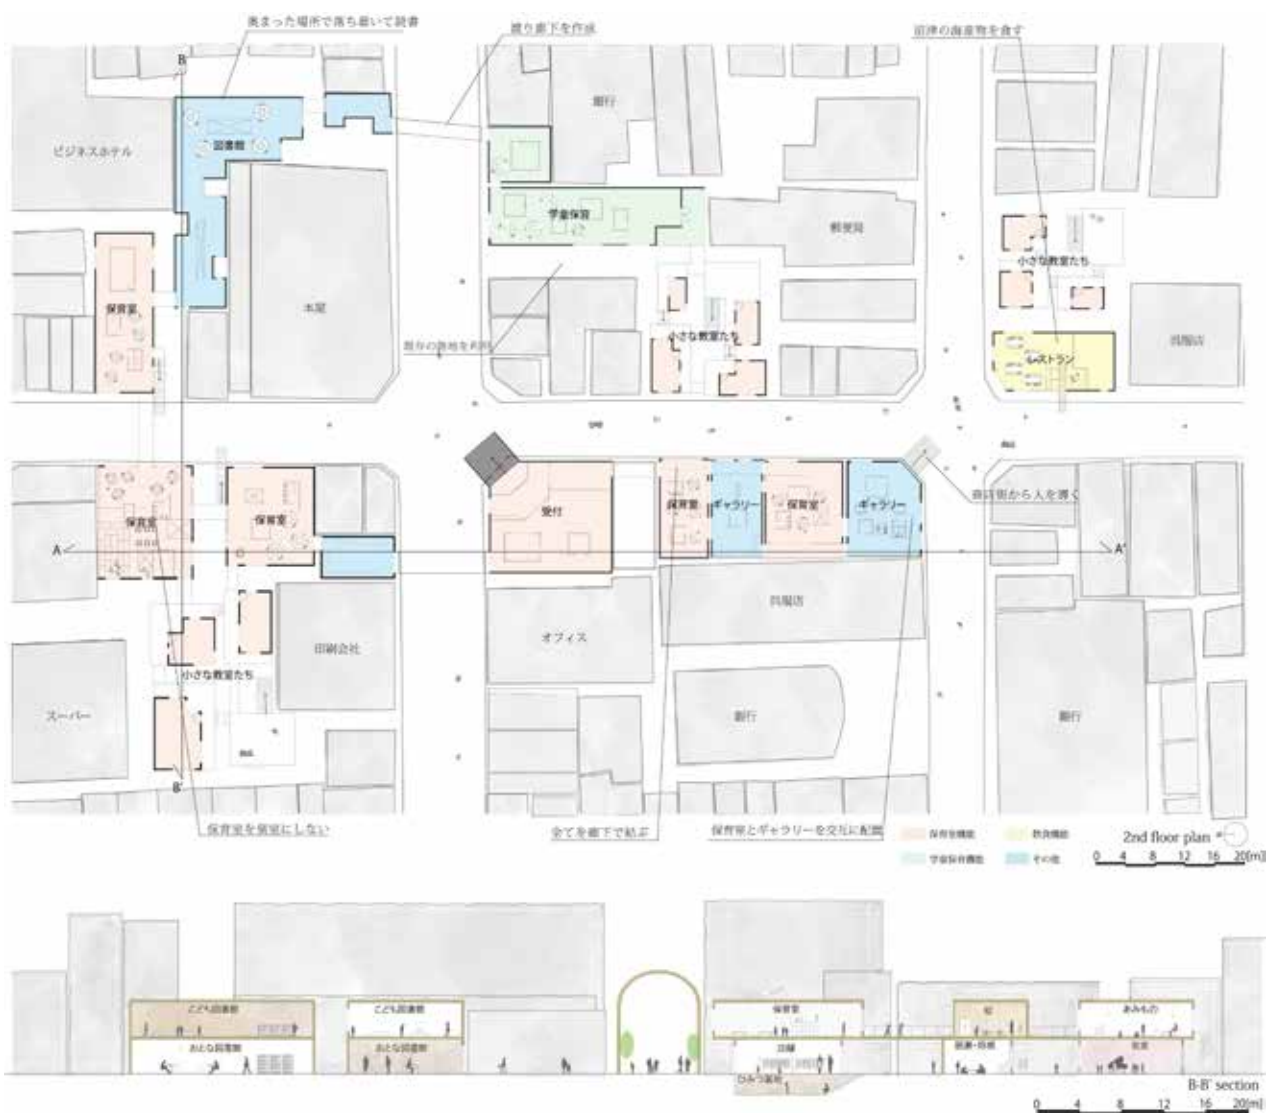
奥まった場所で落ち着いて読書

渡り廊下を作成

沼津の海産物を食す

B

ビジネスホテル

図書館

銀行

学童保育

郵便局

小さな教室たち

保育室

本屋

既存の路地を利用

小さな教室たち

レストラン

呉服店

保育室

保育室

受付

保育室

ギャラリー

保育室

ギャラリー

商店街から人を導く

A

A'

呉服店

オフィス

印刷会社

小さな教室たち

スーパー

銀行

銀行

B'

保育室を個室にしない

全てを廊下で結ぶ

保育室とギャラリーを交互に配置

保育所機能

飲食機能

学童保育機能

その他

2nd floor plan

0 4 8 12 16 20[m]

こども図書館

こども図書館

おとな図書館

おとな図書館

保育室

図書

ひみつ基地

あみもの

B-B' section

0 4 8 12 16 20[m]